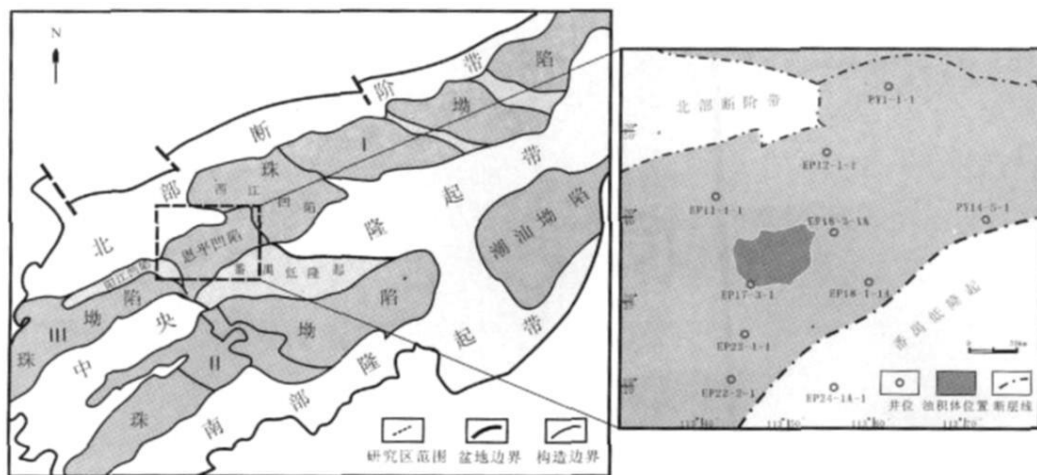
N

北 部 断 阶 带

珠 Ⅰ 坳 陷

西 江 凹 陷

惠平凹陷

阳江凹陷

番 禺 低 隆 起

隆 起 带

潮汕坳陷

Ⅲ 坳 陷

珠 中 央

Ⅱ 坳

陷

起 带

珠 南 部 隆

研究区范围 盆地边界 构造边界

北部断阶带

PY1-1-1

EP12-1-1

EP11-1-1

EP18-3-1A

PY14-5-1

EP17-3-1

EP18-1-1A

EP23-1-1

EP22-2-1

EP24-1A-1

番禺低隆起

井位 沉积体位置 断层线

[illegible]